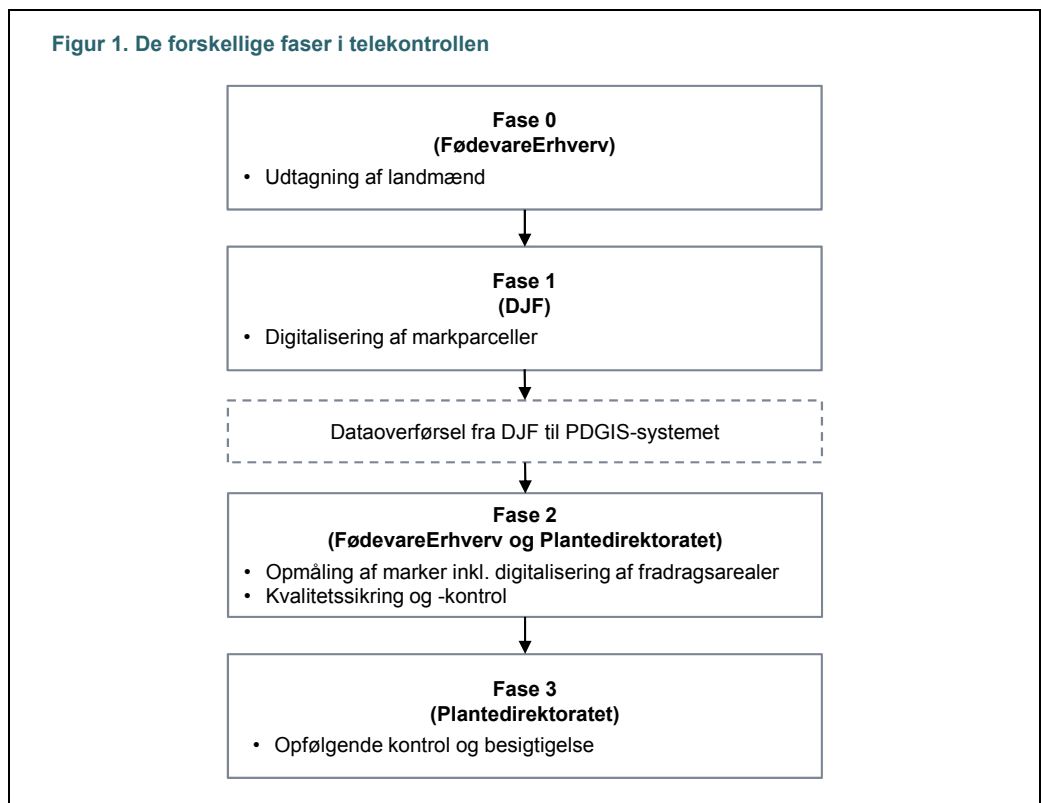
Figur 1. De forskellige faser i telekontrollen

Fase 0
(FødevareErhverv)

• Udtagning af landmænd

Fase 1
(DJF)

• Digitalisering af markparceller

Dataoverførsel fra DJF til PDGIS-systemet

Fase 2
(FødevareErhverv og Plantedirektoratet)

• Opmåling af marker inkl. digitalisering af fradragsarealer
• Kvalitetssikring og -kontrol

Fase 3
(Plantedirektoratet)

• Opfølgende kontrol og besigtigelse